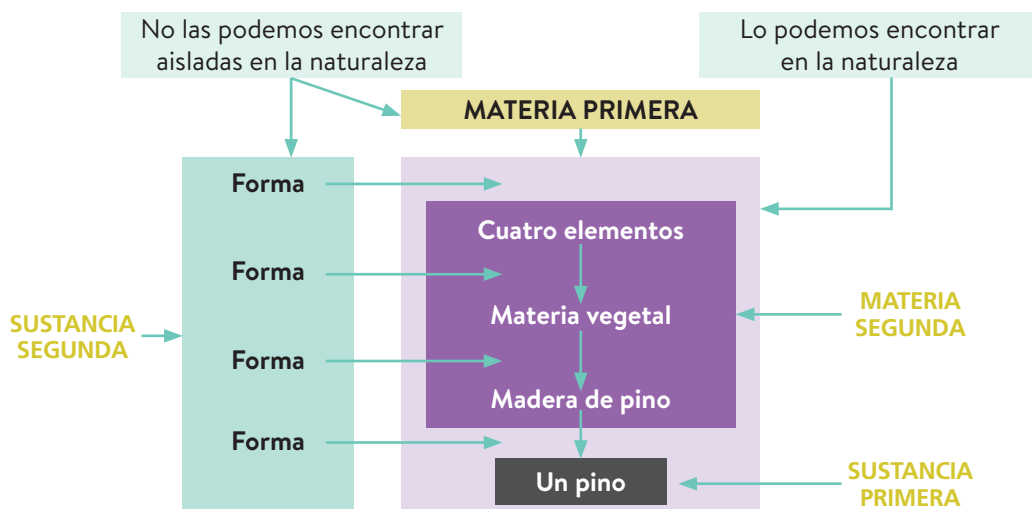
No las podemos encontrar aisladas en la naturaleza

Lo podemos encontrar en la naturaleza

MATERIA PRIMERA

Forma

Forma

Forma

Forma

SUSTANCIA SEGUNDA

Cuatro elementos

Materia vegetal

Madera de pino

Un pino

MATERIA SEGUNDA

SUSTANCIA PRIMERA